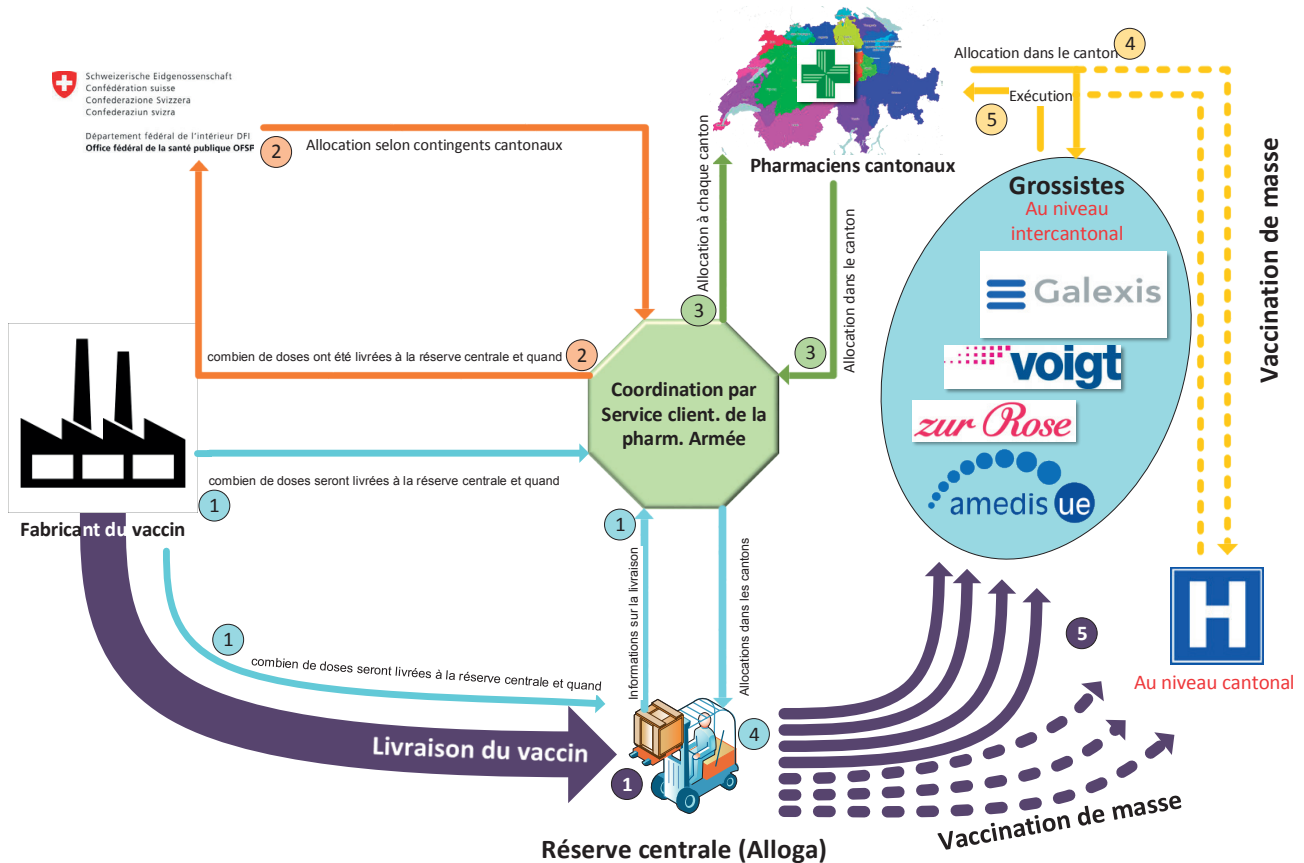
Schweizerische Eidgenossenschaft
Confédération suisse
Confederazione Svizzera
Confederaziun svizra

Département fédéral de l'intérieur DFI
Office fédéral de la santé publique OFSP

2 Allocation selon contingents cantonaux

Allocation à chaque canton
3

Pharmaciens cantonaux

Allocation dans le canton
3

Allocation dans le canton 4
Exécution
5

Grossistes
Au niveau intercantonal
Galexis
voigt
zur Rose
amedis ue

Vaccination de masse

combien de doses ont été livrées à la réserve centrale et quand 2

Coordination par Service client. de la pharm. Armée

combien de doses seront livrées à la réserve centrale et quand
1

Fabricant du vaccin

1
Informations sur la livraison
Allocations dans les cantons

1
combien de doses seront livrées à la réserve centrale et quand

Livraison du vaccin
1
4

5

Au niveau cantonal

Vaccination de masse

Réserve centrale (Alloga)